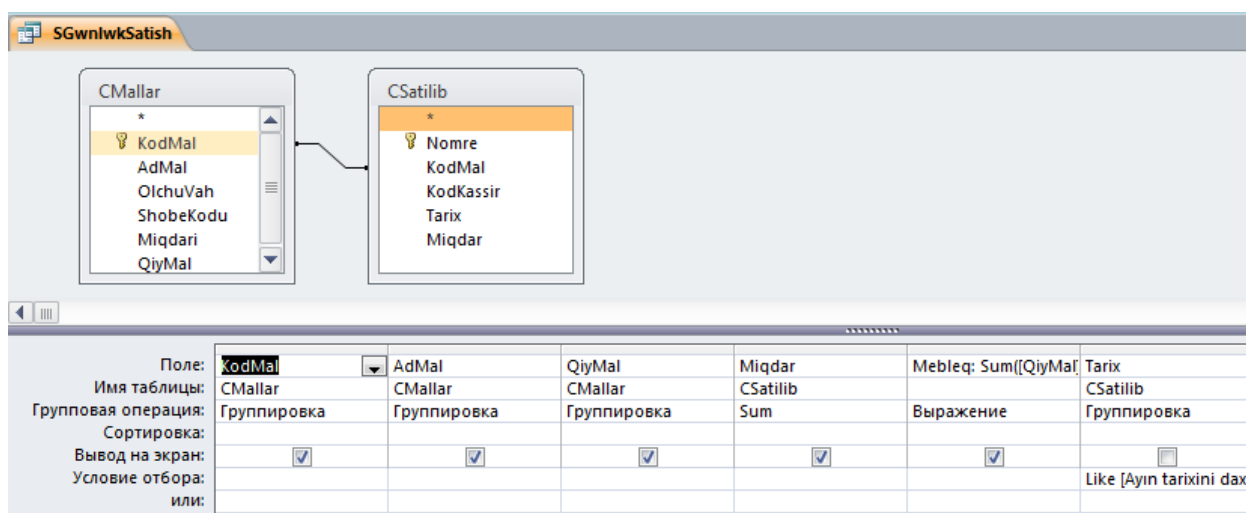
SGwnIwkSatish

CMallar
*
KodMal
AdMal
OlchuVah
ShobeKodu
Miqdari
QiyMal

CSatilib
*
Nomre
KodMal
KodKassir
Tarix
Miqdar

| | | | | | | |
|---|---|---|---|---|---|---|
| Поле: | KodMal | AdMal | QiyMal | Miqdar | Mebleq: Sum([QiyMal] | Tarix |
| Имя таблицы: | CMallar | CMallar | CMallar | CSatilib | | CSatilib |
| Групповая операция: | Группировка | Группировка | Группировка | Sum | Выражение | Группировка |
| Сортировка: | | | | | | |
| Вывод на экран: | ☑ | ☑ | ☑ | ☑ | ☑ | ☐ |
| Условие отбора: | | | | | | Like [Ayın tarixini dax |
| или: | | | | | | |